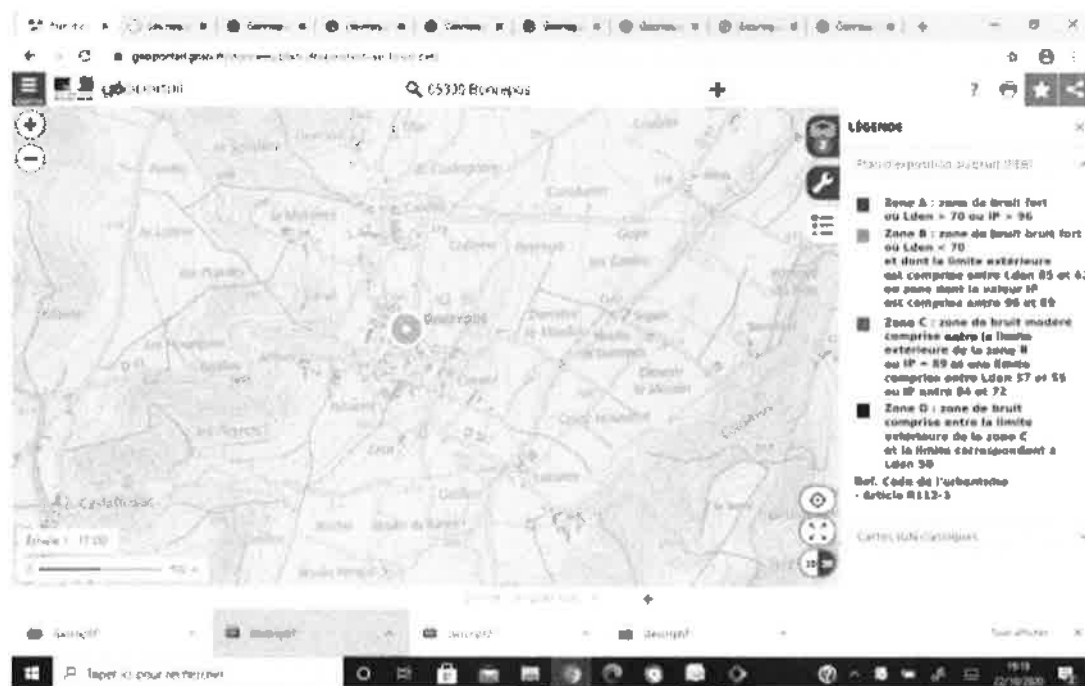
geoportail

Q 05330 Bonrepos

LÉGENDE

Plan d'exposition au bruit (PEB)

Zone A : zone de bruit fort ou Lden > 70 ou IP > 96

Zone B : zone de bruit bruit fort ou Lden < 70 et dont la limite extérieure est comprise entre Lden 65 et 62 ou zone dont la valeur IP est comprise entre 96 et 89

Zone C : zone de bruit modéré comprise entre la limite extérieure de la zone B ou IP = 89 et une limite comprise entre Lden 57 et 55 ou IP entre 84 et 72

Zone D : zone de bruit comprise entre la limite extérieure de la zone C et la limite correspondant à Lden 50

Réf. Code de l'urbanisme - Article R112-3

Cartes IGN classiques

Bonrepos

Castelnau

Échelle 1 : 17 000

Taper ici pour rechercher